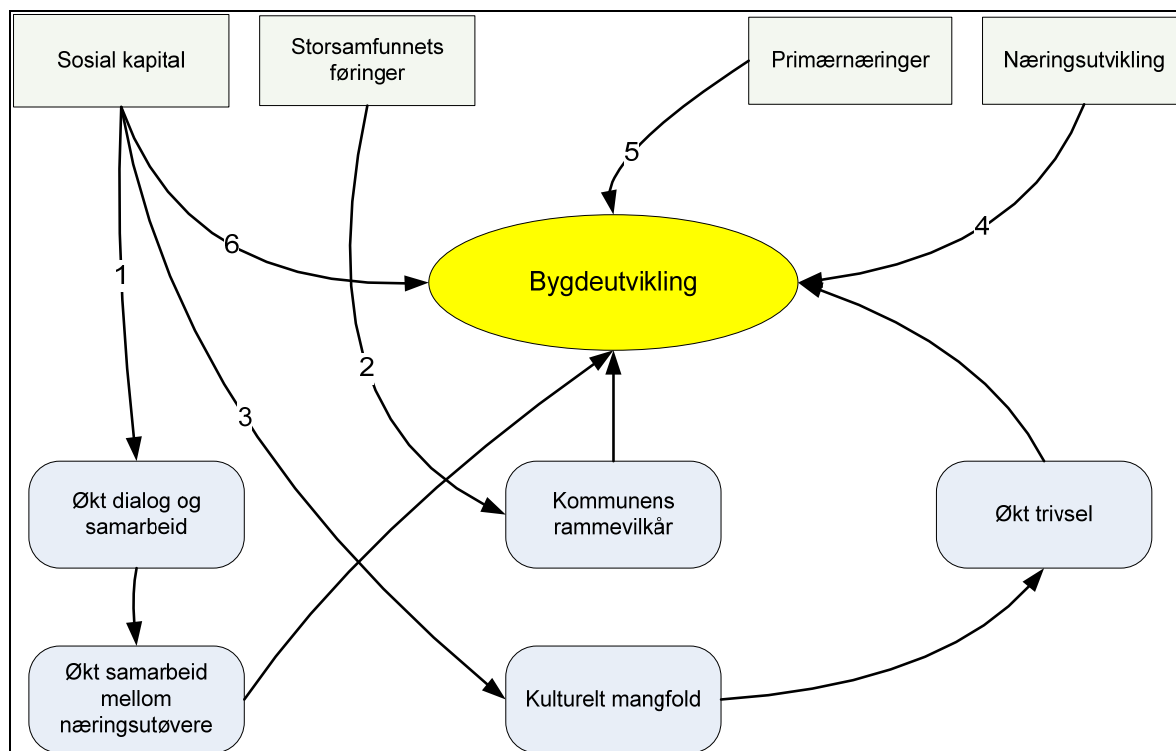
Sosial kapital

Storsamfunnets føringer

Primærnæringer

Næringsutvikling

5

6

4

Bygdeutvikling

1

2

3

Økt dialog og samarbeid

Kommunens rammevilkår

Økt trivsel

Økt samarbeid mellom næringsutøvere

Kulturelt mangfold